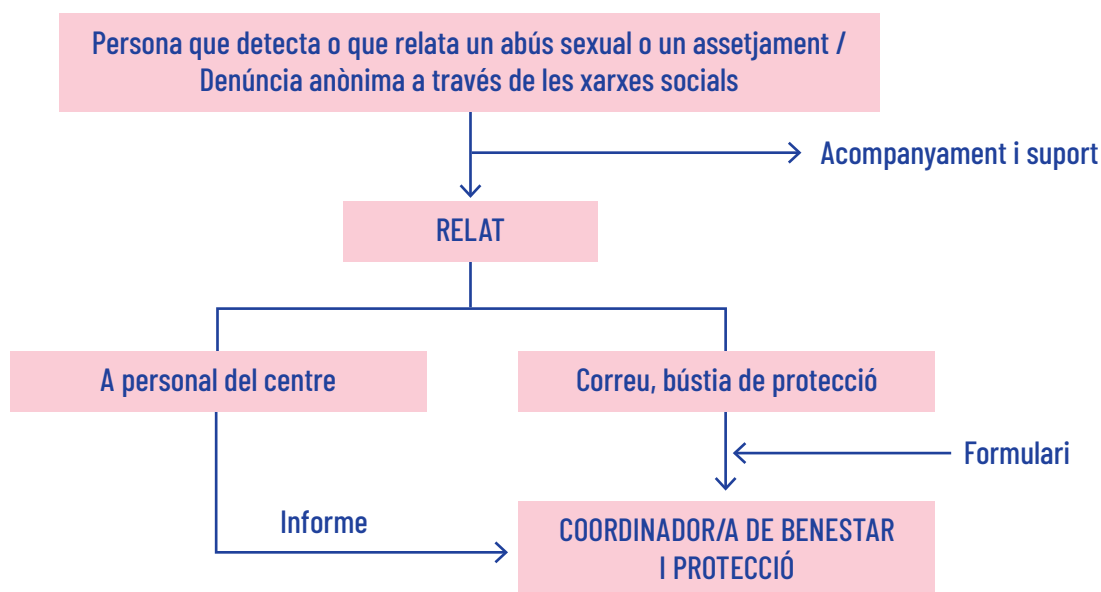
Persona que detecta o que relata un abús sexual o un assetjament /
Denúncia anònima a través de les xarxes socials

Acompanyament i suport

RELAT

A personal del centre

Correu, bústia de protecció

Formulari

Informe

COORDINADOR/A DE BENESTAR
I PROTECCIÓ